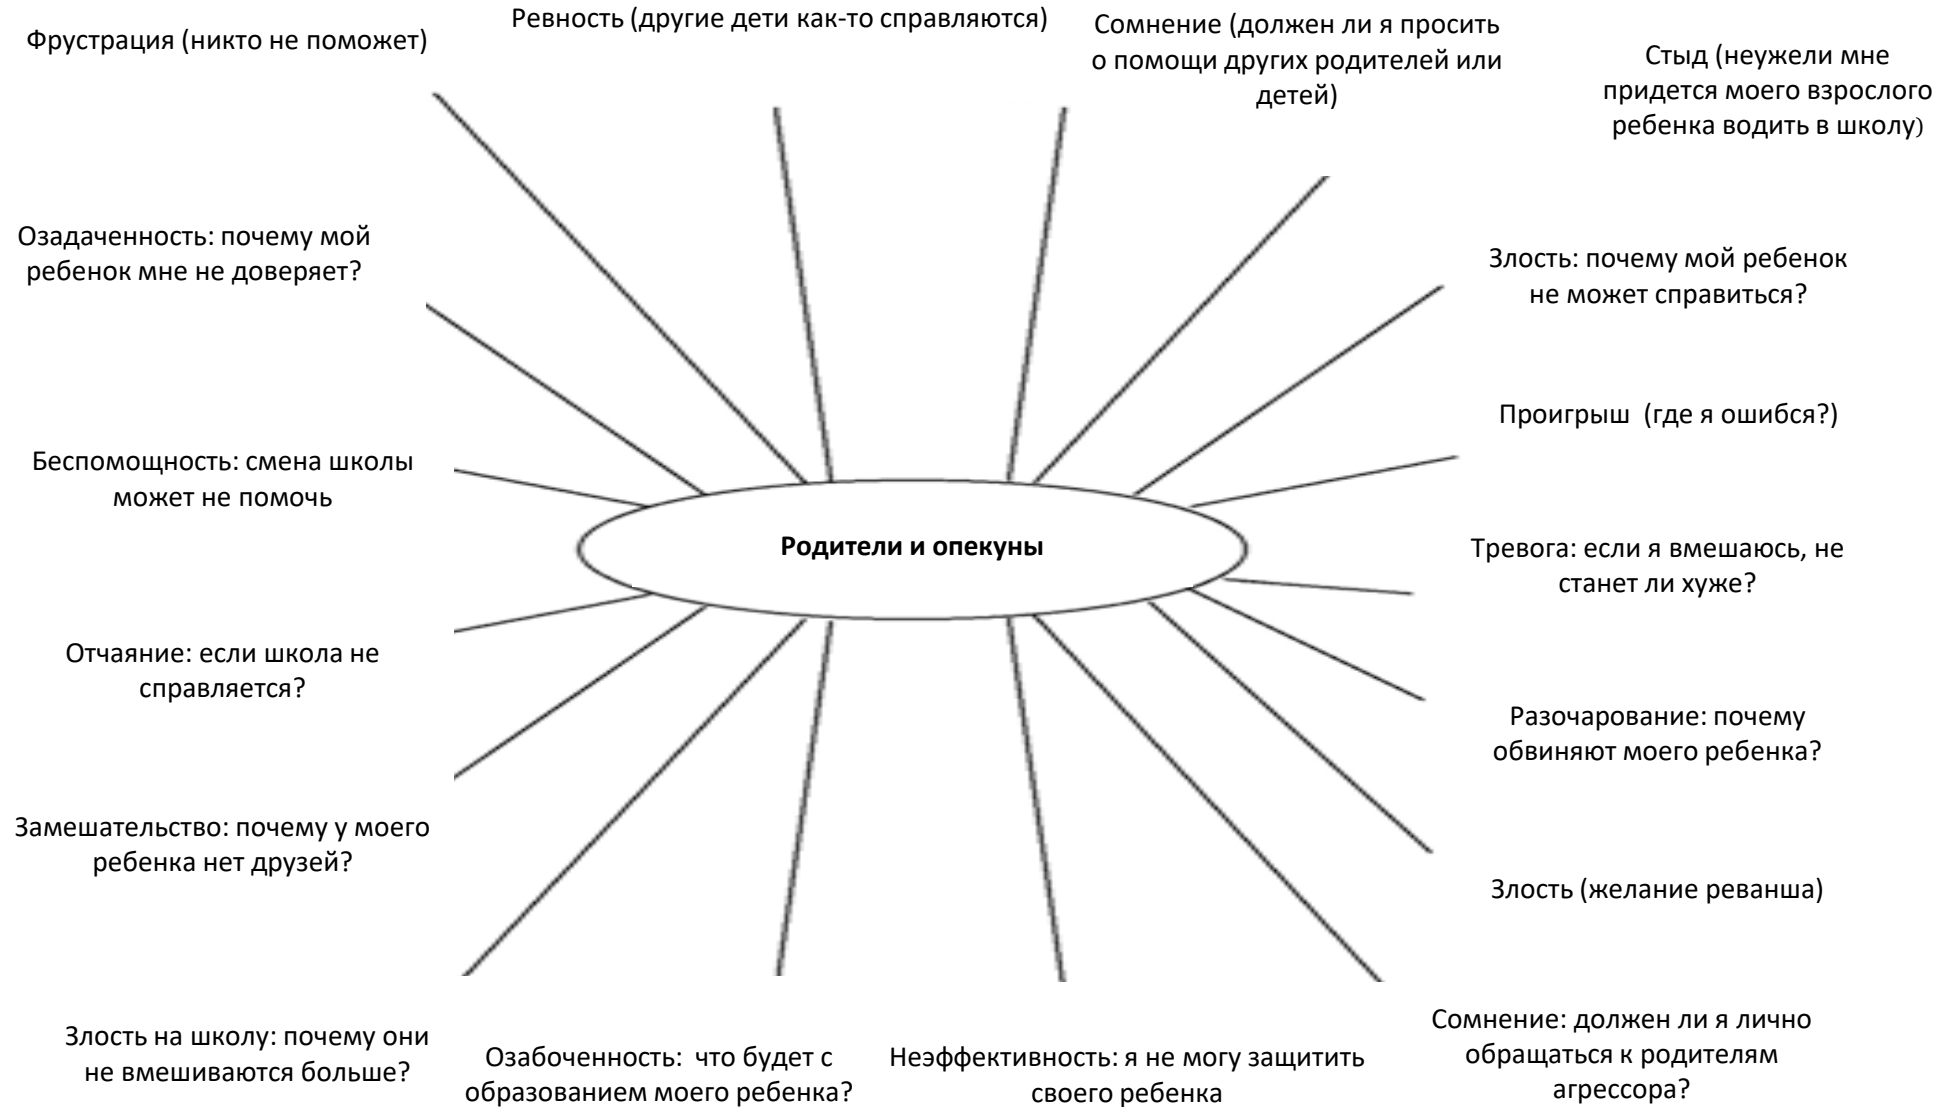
Фрустрация (никто не поможет)

Ревность (другие дети как-то справляются)

Сомнение (должен ли я просить о помощи других родителей или детей)

Стыд (неужели мне придется моего взрослого ребенка водить в школу)

Озадаченность: почему мой ребенок мне не доверяет?

Злость: почему мой ребенок не может справиться?

Проигрыш (где я ошибся?)

Беспомощность: смена школы может не помочь

Родители и опекуны

Тревога: если я вмешаюсь, не станет ли хуже?

Отчаяние: если школа не справляется?

Разочарование: почему обвиняют моего ребенка?

Замешательство: почему у моего ребенка нет друзей?

Злость (желание реванша)

Злость на школу: почему они не вмешиваются больше?

Озабоченность: что будет с образованием моего ребенка?

Неэффективность: я не могу защитить своего ребенка

Сомнение: должен ли я лично обращаться к родителям агрессора?